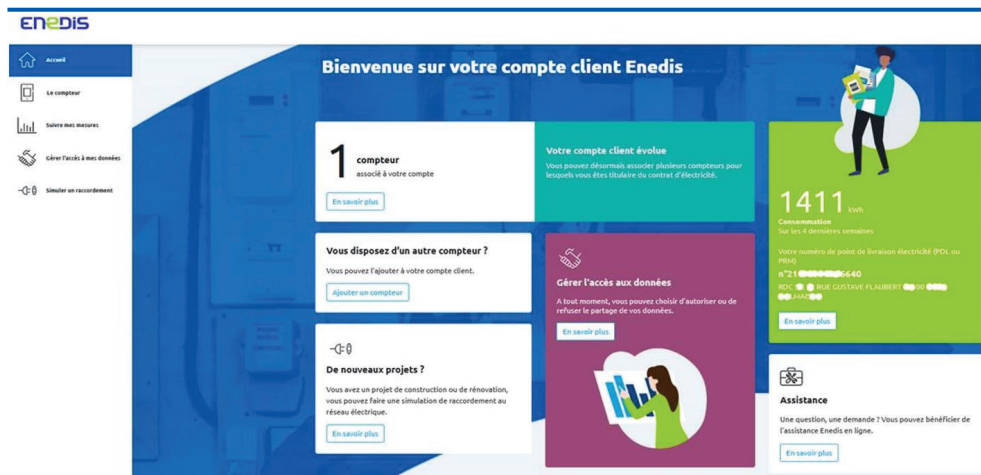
ENEDIS

Accueil

Le compteur

Suivre mes mesures

Gérer l'accès à mes données

Simuler un raccordement

Bienvenue sur votre compte client Enedis

1 compteur
associé à votre compte

En savoir plus

Votre compte client évolue
Vous pouvez désormais associer plusieurs compteurs pour lesquels vous êtes titulaire du contrat d'électricité.

1411 kWh
Consommation
Sur les 4 dernières semaines

Votre numéro de point de livraison électricité (PDL ou PRM)
n°21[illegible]6640
RDC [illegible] RUE GUSTAVE FLAUBERT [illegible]

En savoir plus

Vous disposez d'un autre compteur ?
Vous pouvez l'ajouter à votre compte client.

Ajouter un compteur

Gérer l'accès aux données
A tout moment, vous pouvez choisir d'autoriser ou de refuser le partage de vos données.

En savoir plus

De nouveaux projets ?
Vous avez un projet de construction ou de rénovation, vous pouvez faire une simulation de raccordement au réseau électrique.

En savoir plus

Assistance
Une question, une demande ? Vous pouvez bénéficier de l'assistance Enedis en ligne.

En savoir plus